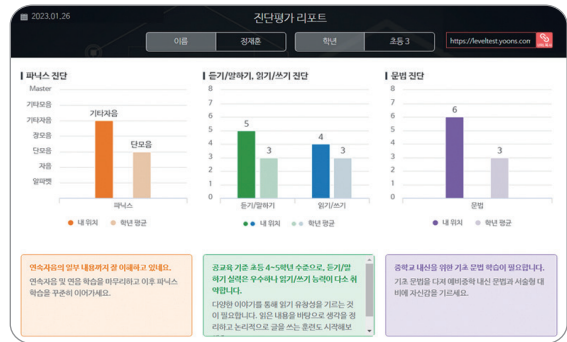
2023.01.26

진단평가 리포트

| 이름 | 정재훈 | 학년 | 초등 3 |
|---|---|---|---|

https://leveltest.yoons.com

파닉스 진단

Master
기타자음
기타모음
장모음
단모음
자음
알파벳

기타자음
단모음

파닉스

● 내 위치 ● 학년 평균

듣기/말하기, 읽기/쓰기 진단

8
7
6
5
4
3
2
1
0

5
3
4
3

듣기/말하기
읽기/쓰기

● 내 위치 ● 학년 평균

문법 진단

8
7
6
5
4
3
2
1
0

6
3

문법

● 내 위치 ● 학년 평균

연속자음의 일부 내용까지 잘 이해하고 있네요.
연속자음 및 연음 학습을 마무리하고 이후 파닉스 학습을 꾸준히 이어가세요.

공교육 기준 초등 4~5학년 수준으로, 듣기/말하기 실력은 우수하나 읽기/쓰기 능력이 다소 취약합니다.
다양한 이야기를 통해 읽기 유창성을 기르는 것이 필요합니다. 읽은 내용을 바탕으로 생각을 정리하고 논리적으로 글을 쓰는 훈련도 시작해보

중학교 내신을 위한 기초 문법 학습이 필요합니다.
기초 문법을 다져 예비중학 내신 문법과 서술형 대비에 자신감을 기르세요.